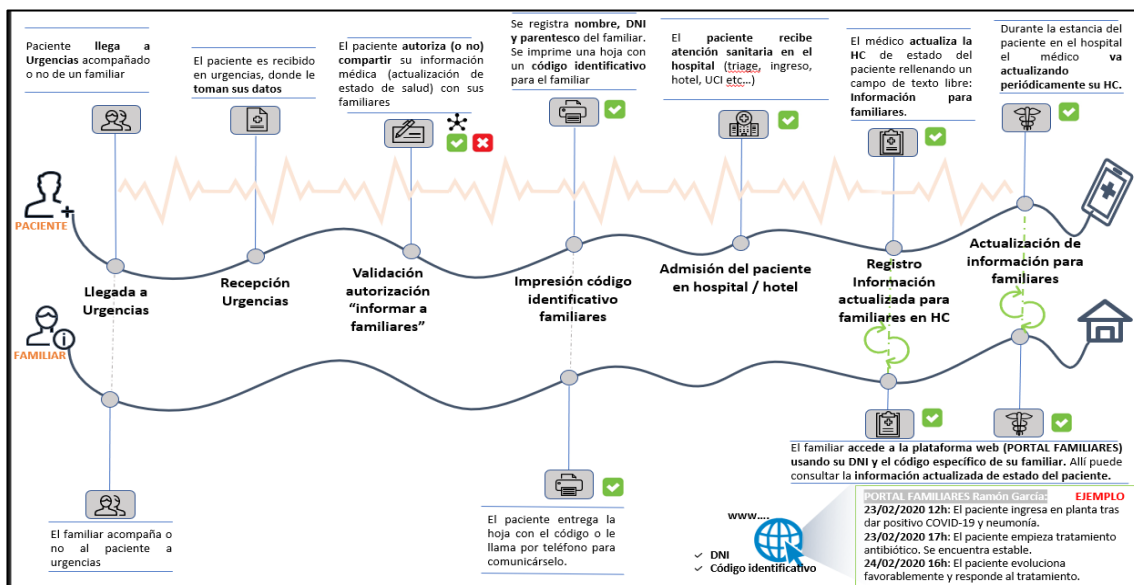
Paciente **llega a Urgencias** acompañado o no de un familiar

El paciente es recibido en urgencias, donde le **toman sus datos**

El paciente **autoriza (o no) compartir** su información médica (actualización de estado de salud) con sus familiares

Se registra **nombre, DNI y parentesco** del familiar. Se imprime una hoja con un **código identificativo** para el familiar

El **paciente recibe atención sanitaria en el hospital** (triage, ingreso, hotel, UCI etc…)

El médico **actualiza la HC** de estado del paciente rellenando un campo de texto libre: **Información para familiares.**

Durante la estancia del paciente en el hospital el médico **va actualizando periódicamente su HC.**

PACIENTE

FAMILIAR

Llegada a Urgencias

Recepción Urgencias

Validación autorización "informar a familiares"

Impresión código identificativo familiares

Admisión del paciente en hospital / hotel

Registro Información actualizada para familiares en HC

Actualización de información para familiares

El familiar **accede a la plataforma web (PORTAL FAMILIARES) usando su DNI y el código específico de su familiar.** Allí puede consultar la **información actualizada de estado del paciente.**

El familiar acompaña o no al paciente a urgencias

El paciente entrega la hoja con el código o le llama por teléfono para comunicárselo.

www….

DNI
Código identificativo

PORTAL FAMILIARES Ramón García: EJEMPLO
**23/02/2020 12h:** El paciente ingresa en planta tras dar positivo COVID-19 y neumonía.
**23/02/2020 17h:** El paciente empieza tratamiento antibiótico. Se encuentra estable.
**24/02/2020 16h:** El paciente evoluciona favorablemente y responde al tratamiento.